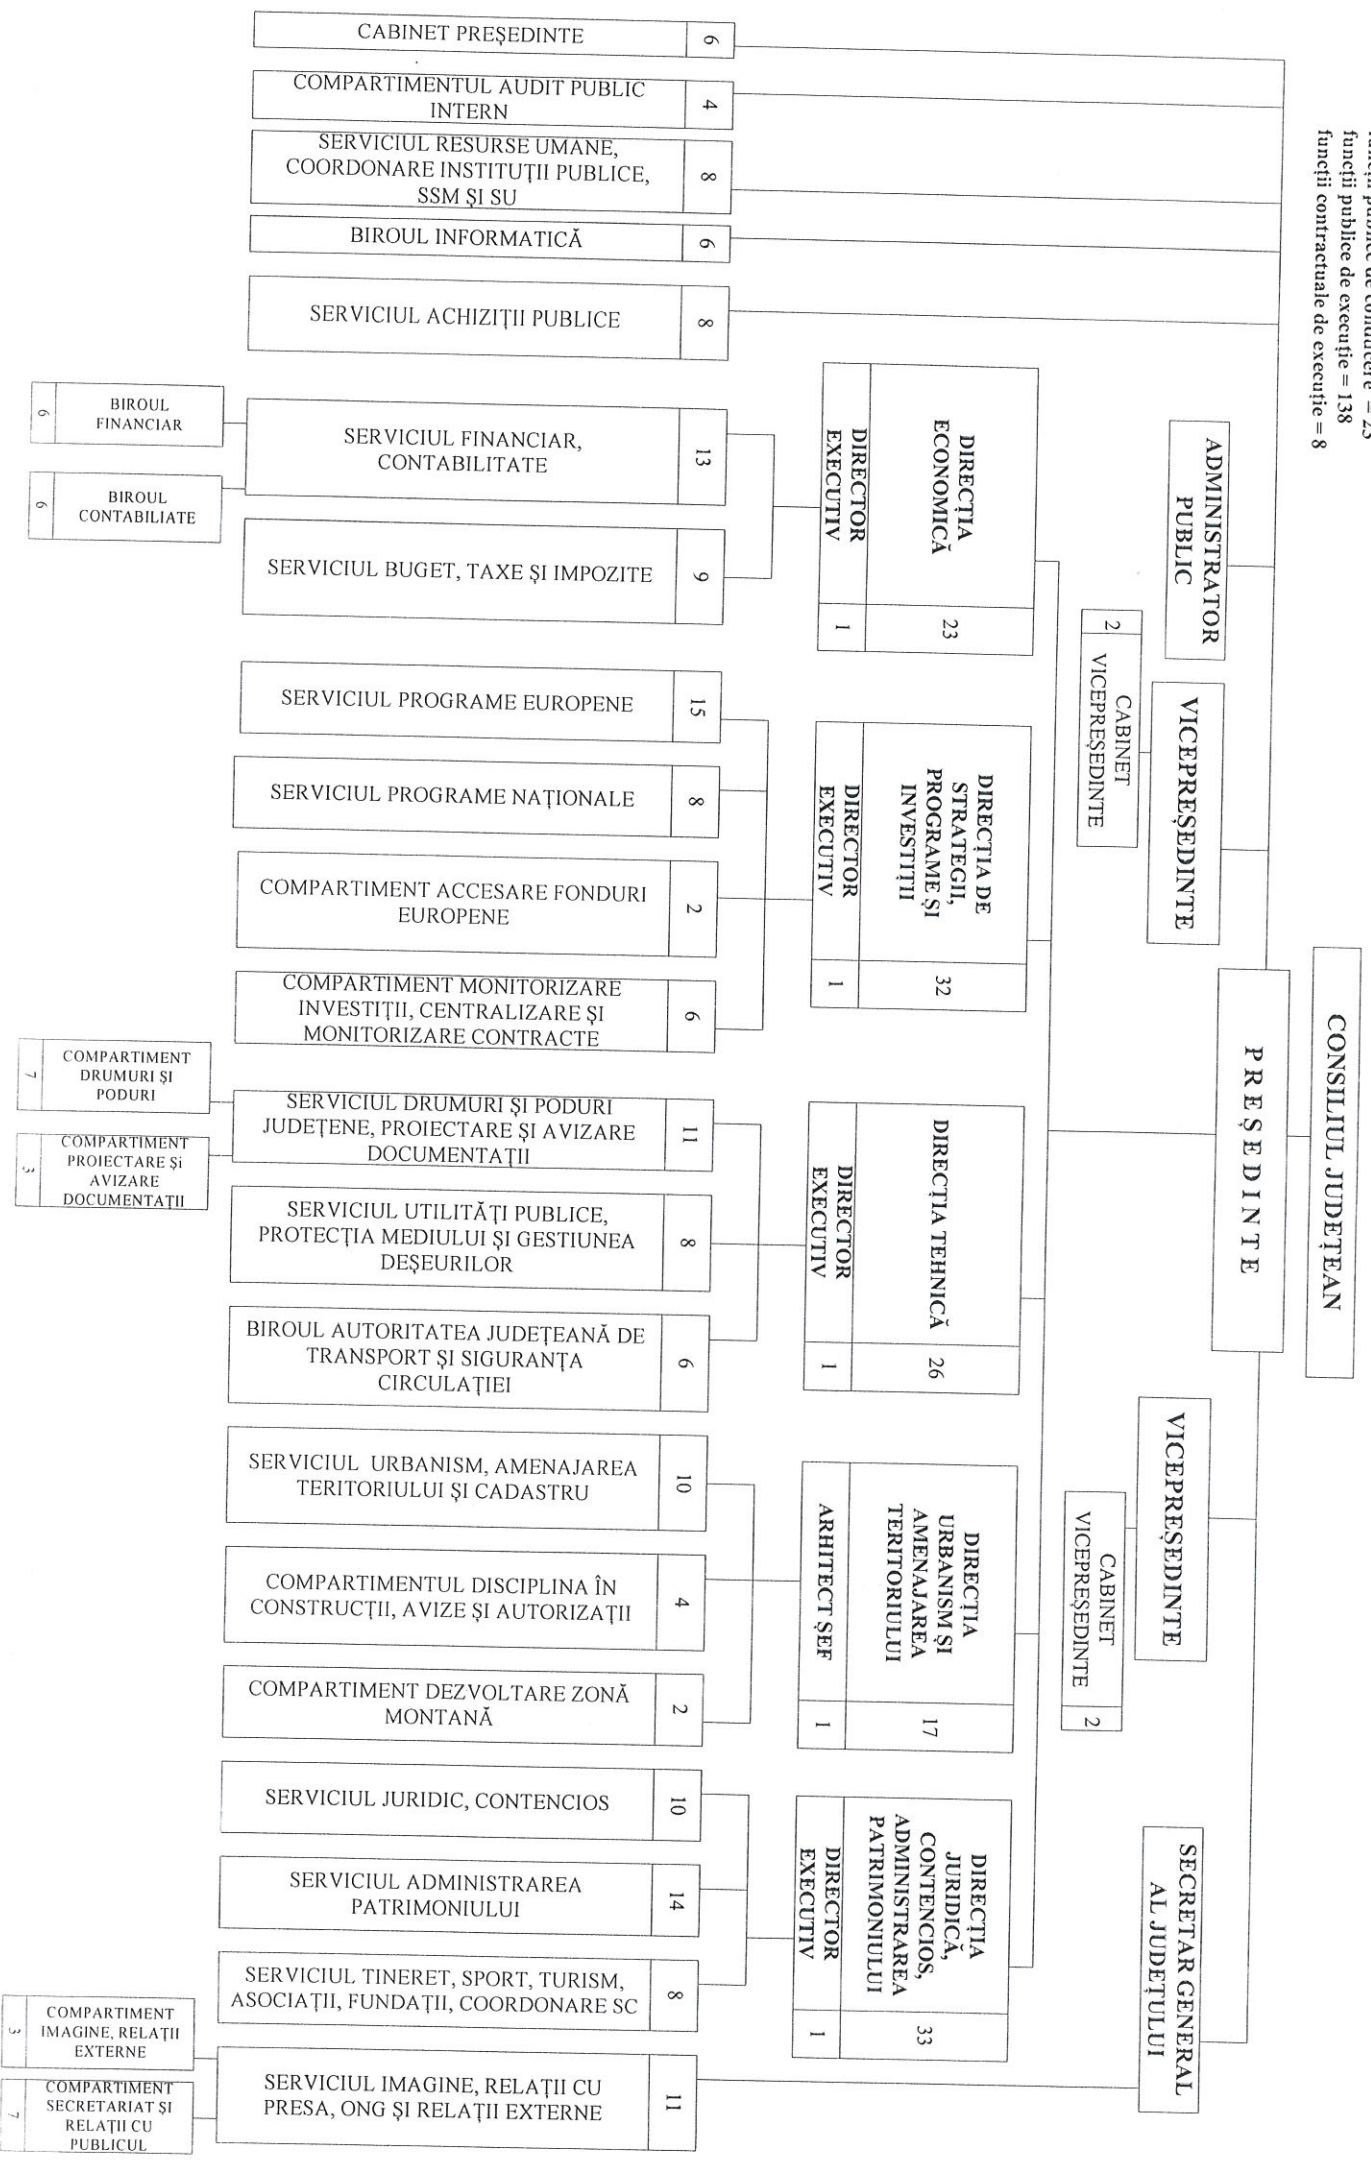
funcții publice de conducere = 23
funcții publice de execuție = 138
funcții contractuale de execuție = 8

CONSILIUL JUDEȚEAN

P R E Ș E D I N T E

ADMINISTRATOR PUBLIC

VICEPREȘEDINTE

CABINET VICEPREȘEDINTE 2

VICEPREȘEDINTE

CABINET VICEPREȘEDINTE 2

SECRETAR GENERAL AL JUDEȚULUI

CABINET PREȘEDINTE 6

COMPARTIMENTUL AUDIT PUBLIC INTERN 4

SERVICIUL RESURSE UMANE, COORDONARE INSTITUȚII PUBLICE, SSM ȘI SU 8

BIROUL INFORMATICĂ 6

SERVICIUL ACHIZIȚII PUBLICE 8

DIRECȚIA ECONOMICĂ 23
DIRECTOR EXECUTIV 1

SERVICIUL FINANCIAR, CONTABILITATE 13

BIROUL FINANCIAR 6

BIROUL CONTABILIATE 6

SERVICIUL BUGET, TAXE ȘI IMPOZITE 9

DIRECȚIA DE STRATEGII, PROGRAME ȘI INVESTIȚII 32
DIRECTOR EXECUTIV 1

SERVICIUL PROGRAME EUROPENE 15

SERVICIUL PROGRAME NAȚIONALE 8

COMPARTIMENT ACCESARE FONDURI EUROPENE 2

COMPARTIMENT MONITORIZARE INVESTIȚII, CENTRALIZARE ȘI MONITORIZARE CONTRACTE 6

DIRECȚIA TEHNICĂ 26
DIRECTOR EXECUTIV 1

SERVICIUL DRUMURI ȘI PODURI JUDEȚENE, PROIECTARE ȘI AVIZARE DOCUMENTAȚII 11

COMPARTIMENT DRUMURI ȘI PODURI 7

COMPARTIMENT PROIECTARE Și AVIZARE DOCUMENTAȚII 3

SERVICIUL UTILITĂȚI PUBLICE, PROTECȚIA MEDIULUI ȘI GESTIUNEA DEȘEURILOR 8

BIROUL AUTORITATEA JUDEȚEANĂ DE TRANSPORT ȘI SIGURANȚA CIRCULAȚIEI 6

DIRECȚIA URBANISM ȘI AMENAJAREA TERITORIULUI 17
ARHITECT ȘEF 1

SERVICIUL URBANISM, AMENAJAREA TERITORIULUI ȘI CADASTRU 10

COMPARTIMENTUL DISCIPLINA ÎN CONSTRUCȚII, AVIZE ȘI AUTORIZAȚII 4

COMPARTIMENT DEZVOLTARE ZONĂ MONTANĂ 2

DIRECȚIA JURIDICĂ, CONTENCIOS, ADMINISTRAREA PATRIMONIULUI 33
DIRECTOR EXECUTIV 1

SERVICIUL JURIDIC, CONTENCIOS 10

SERVICIUL ADMINISTRAREA PATRIMONIULUI 14

SERVICIUL TINERET, SPORT, TURISM, ASOCIAȚII, FUNDAȚII, COORDONARE SC 8

SERVICIUL IMAGINE, RELAȚII CU PRESA, ONG ȘI RELAȚII EXTERNE 11

COMPARTIMENT IMAGINE, RELAȚII EXTERNE 3

COMPARTIMENT SECRETARIAT ȘI RELAȚII CU PUBLICUL 7